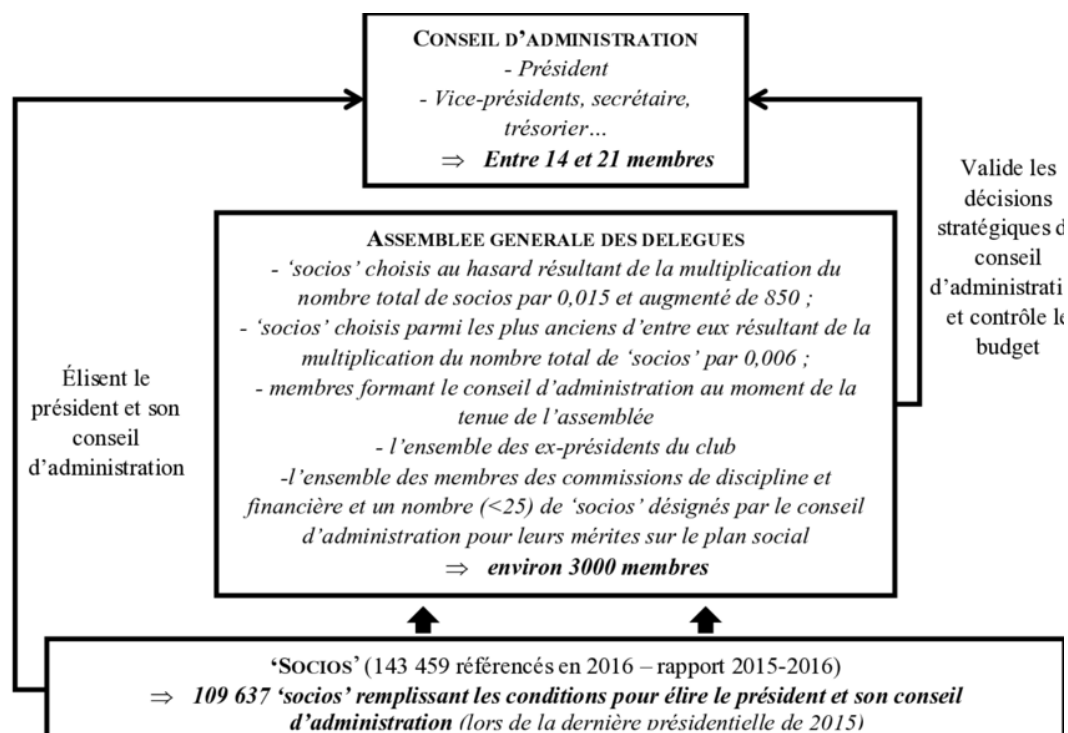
CONSEIL D'ADMINISTRATION
- Président
- Vice-présidents, secrétaire, trésorier…
$\Rightarrow$ Entre 14 et 21 membres

Valide les décisions stratégiques d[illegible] conseil d'administrati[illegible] et contrôle l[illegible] budget

ASSEMBLEE GENERALE DES DELEGUES
- 'socios' choisis au hasard résultant de la multiplication du nombre total de socios par 0,015 et augmenté de 850 ;
- 'socios' choisis parmi les plus anciens d'entre eux résultant de la multiplication du nombre total de 'socios' par 0,006 ;
- membres formant le conseil d'administration au moment de la tenue de l'assemblée
- l'ensemble des ex-présidents du club
-l'ensemble des membres des commissions de discipline et financière et un nombre (<25) de 'socios' désignés par le conseil d'administration pour leurs mérites sur le plan social
$\Rightarrow$ environ 3000 membres

Élisent le président et son conseil d'administration

'SOCIOS' (143 459 référencés en 2016 – rapport 2015-2016)
$\Rightarrow$ 109 637 'socios' remplissant les conditions pour élire le président et son conseil d'administration (lors de la dernière présidentielle de 2015)